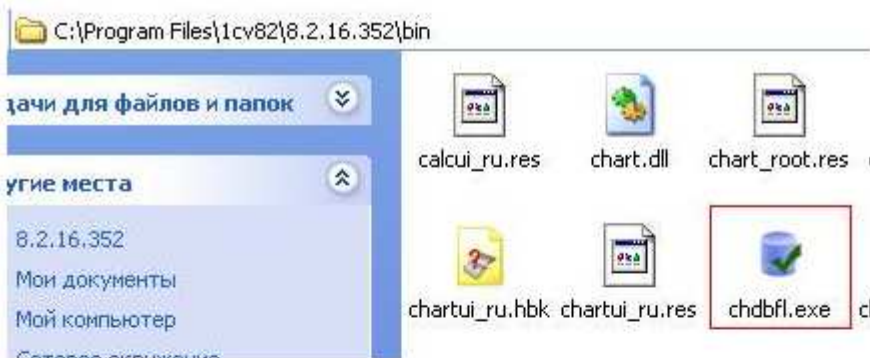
C:\Program Files\1cv82\8.2.16.352\bin

дачи для файлов и папок

угие места

8.2.16.352

Мои документы

Мой компьютер

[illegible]

calcui_ru.res

chart.dll

chart_root.res

chartui_ru.hbk

chartui_ru.res

chdbfl.exe